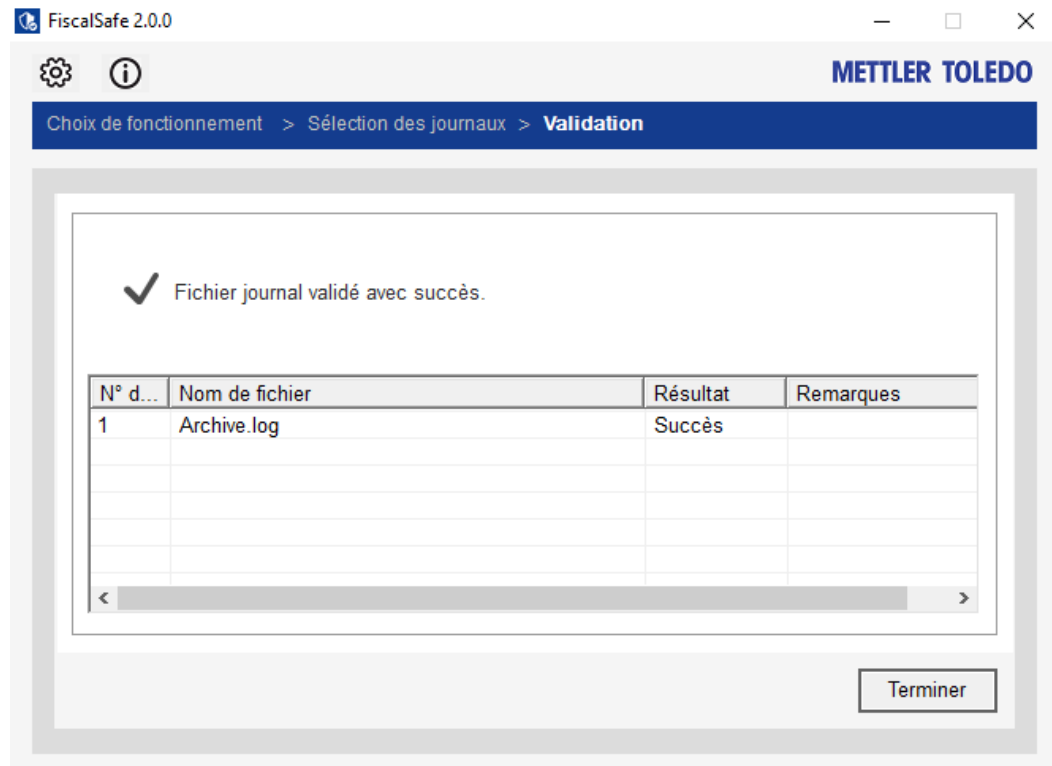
FiscalSafe 2.0.0

METTLER TOLEDO

Choix de fonctionnement > Sélection des journaux > Validation

Fichier journal validé avec succès.

| N° d... | Nom de fichier | Résultat | Remarques |
|---|---|---|---|
| 1 | Archive.log | Succès | |

Terminer